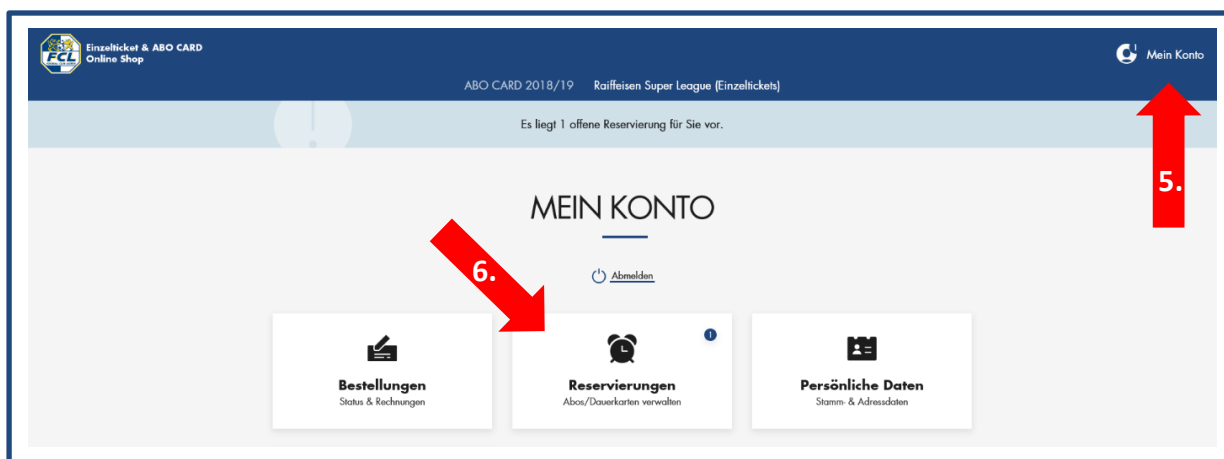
FCL Einzelticket & ABO CARD Online Shop

Mein Konto

ABO CARD 2018/19 Raiffeisen Super League (Einzeltickets)

Es liegt 1 offene Reservierung für Sie vor.

5.

MEIN KONTO

6.

Abmelden

Bestellungen
Status & Rechnungen

1

Reservierungen
Abos/Dauerkarten verwalten

Persönliche Daten
Stamm- & Adressdaten